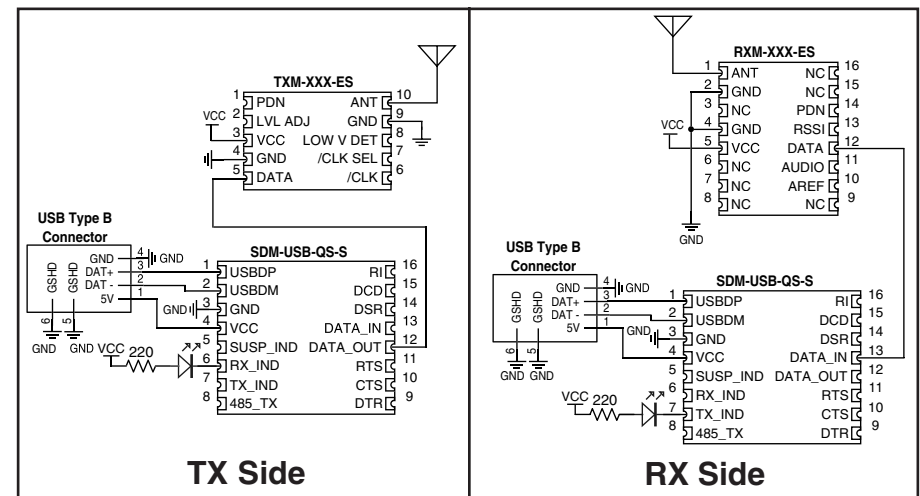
TXM-XXX-ES

1 PDN
2 LVL ADJ
VCC
3 VCC
4 GND
5 DATA

10 ANT
9 GND
8 LOW V DET
7 /CLK SEL
6 /CLK

USB Type B Connector

GND 4
DAT+ 3
DAT - 2
5V 1
GND
GSHD
GSHD
6
5
GND GND

SDM-USB-QS-S

1 USBDP
2 USBDM
GND 3 GND
4 VCC
5 SUSP_IND
VCC 220 6 RX_IND
7 TX_IND
8 485_TX

16 RI
15 DCD
14 DSR
13 DATA_IN
12 DATA_OUT
11 RTS
10 CTS
9 DTR

TX Side

RXM-XXX-ES

1 ANT
2 GND
3 NC
VCC
4 GND
5 VCC
6 NC
7 NC
8 NC
GND

16 NC
15 NC
14 PDN
13 RSSI
12 DATA
11 AUDIO
10 AREF
9 NC

USB Type B Connector

GND 4
DAT+ 3
DAT - 2
5V 1
GND
GSHD
GSHD
6
5
GND GND

SDM-USB-QS-S

1 USBDP
2 USBDM
GND 3 GND
4 VCC
5 SUSP_IND
6 RX_IND
VCC 220 7 TX_IND
8 485_TX

16 RI
15 DCD
14 DSR
13 DATA_IN
12 DATA_OUT
11 RTS
10 CTS
9 DTR

RX Side